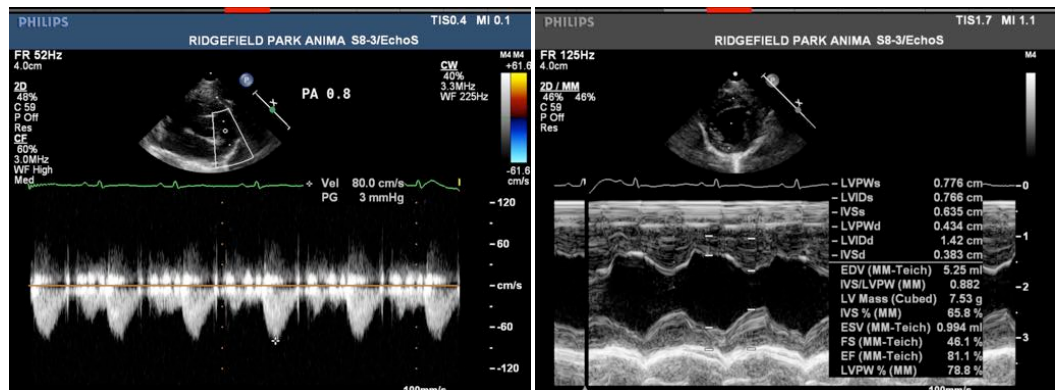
PHILIPS
TIS0.4 MI 0.1
RIDGEFIELD PARK ANIMA S8-3/EchoS
FR 52Hz
4.0cm
2D
48%
C 59
P Off
Res
CF
60%
3.0MHz
WF High
Med
PA 0.8
CW
40%
3.3MHz
WF 225Hz
M4 M4
+61.6
-61.6
cm/s
Vel 80.0 cm/s
PG 3 mmHg
-120
-60
-cm/s
--60
--120
100mm/s

PHILIPS
TIS1.7 MI 1.1
RIDGEFIELD PARK ANIMA S8-3/EchoS
FR 125Hz
4.0cm
2D / MM
46% 46%
C 59
P Off
Res
M4
- LVPWs 0.776 cm
- LVIDs 0.766 cm
- IVSs 0.635 cm
- LVPWd 0.434 cm
- LVIDd 1.42 cm
- IVSd 0.383 cm
EDV (MM-Teich) 5.25 ml
IVS/LVPW (MM) 0.882
LV Mass (Cubed) 7.53 g
IVS % (MM) 65.8 %
ESV (MM-Teich) 0.994 ml
FS (MM-Teich) 46.1 %
EF (MM-Teich) 81.1 %
LVPW % (MM) 78.8 %
-0
-1
-2
-3
100mm/s